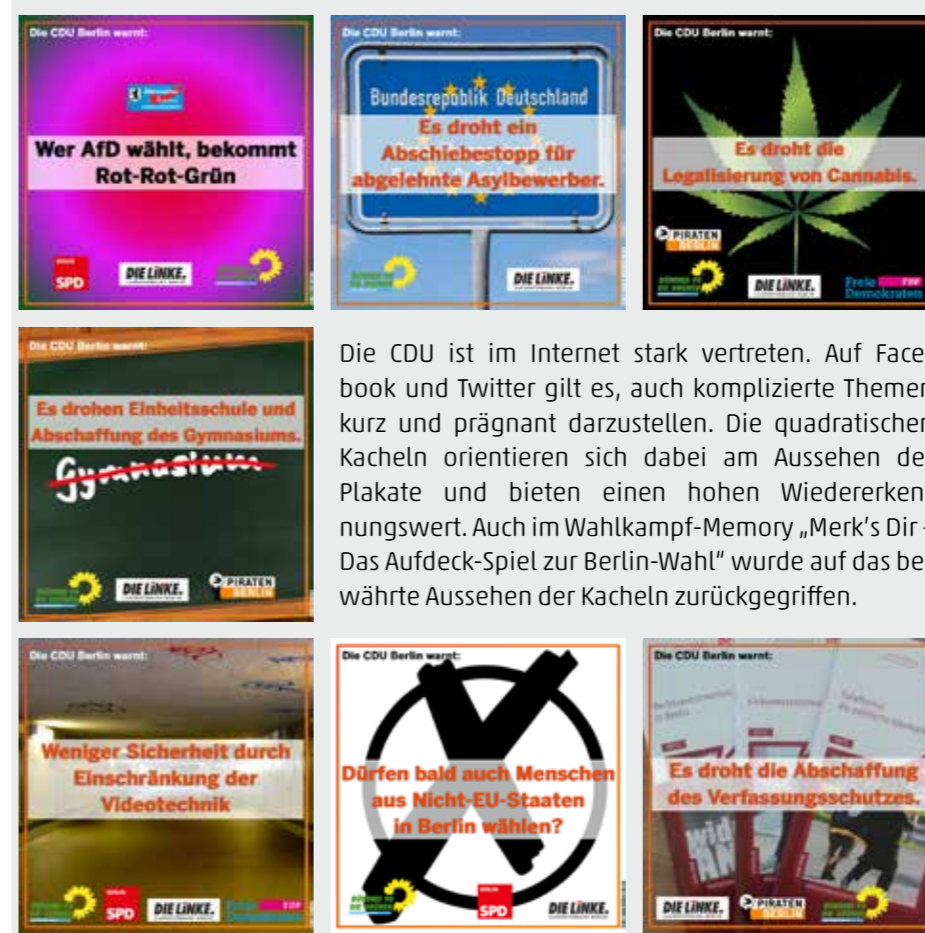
Die CDU Berlin warnt:

Wer AfD wählt, bekommt Rot-Rot-Grün

SPD

DIE LINKE.

Die CDU Berlin warnt:

Bundesrepublik Deutschland

Es droht ein Abschiebestopp für abgelehnte Asylbewerber.

DIE LINKE.

Die CDU Berlin warnt:

Es droht die Legalisierung von Cannabis.

PIRATEN BERLIN

DIE LINKE.

Freie Demokraten FDP

Die CDU Berlin warnt:

Es drohen Einheitsschule und Abschaffung des Gymnasiums.

Gymnasium

DIE LINKE.

PIRATEN BERLIN

Die CDU ist im Internet stark vertreten. Auf Face book und Twitter gilt es, auch komplizierte Themer kurz und prägnant darzustellen. Die quadratischer Kacheln orientieren sich dabei am Aussehen de Plakate und bieten einen hohen Wiedererkennungswert. Auch im Wahlkampf-Memory „Merk's Dir – Das Aufdeck-Spiel zur Berlin-Wahl" wurde auf das be währte Aussehen der Kacheln zurückgegriffen.

Die CDU Berlin warnt:

Weniger Sicherheit durch Einschränkung der Videotechnik

SPD

DIE LINKE.

FDP

Die CDU Berlin warnt:

Dürfen bald auch Menschen aus Nicht-EU-Staaten in Berlin wählen?

SPD

DIE LINKE.

Die CDU Berlin warnt:

Es droht die Abschaffung des Verfassungsschutzes.

DIE LINKE.

PIRATEN BERLIN